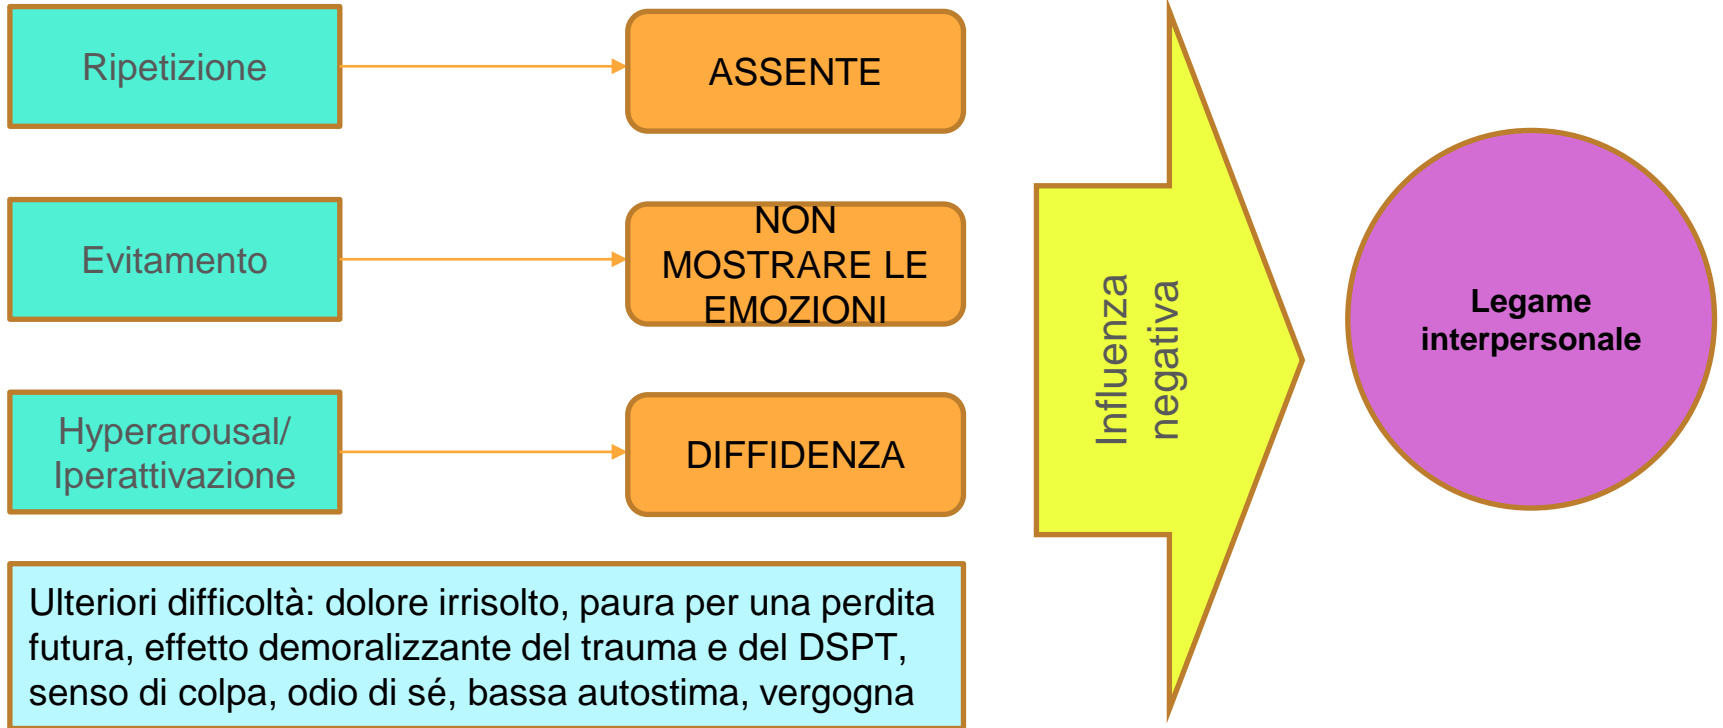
Ripetizione

ASSENTE

Evitamento

NON MOSTRARE LE EMOZIONI

Hyperarousal/ Iperattivazione

DIFFIDENZA

Ulteriori difficoltà: dolore irrisolto, paura per una perdita futura, effetto demoralizzante del trauma e del DSPT, senso di colpa, odio di sé, bassa autostima, vergogna

Influenza negativa

Legame interpersonale